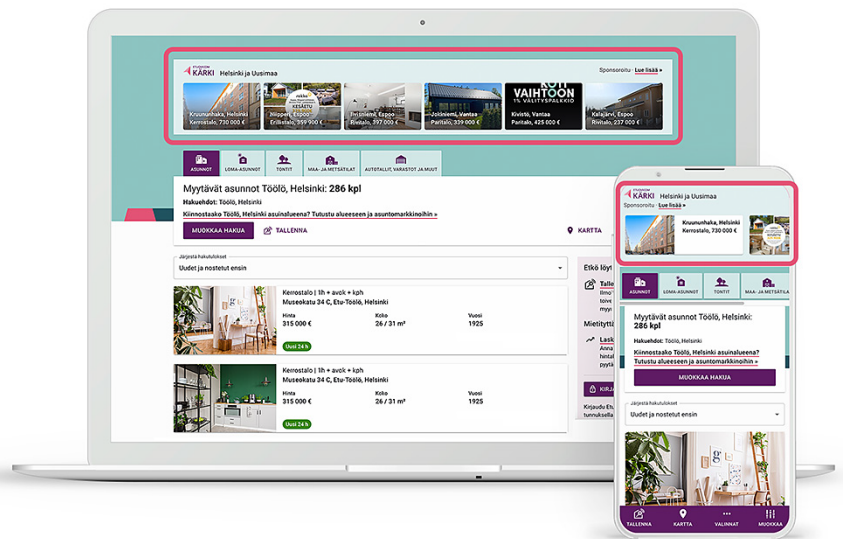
KÄRKI Helsinki ja Uusimaa
Sponsoroitu · Lue lisää »

Kruununhaka, Helsinki
Kerrostalo, 730 000 €

Niippari, Espoo
Erillistalo, 359 900 €

Friisinlenti, Espoo
Rivitalo, 397 000 €

Jokiniemi, Vantaa
Paritalo, 339 000 €

KOTI VAIHTOON 1% VÄLITYSPALKKIO
Kivistö, Vantaa
Paritalo, 425 000 €

Kalajärvi, Espoo
Rivitalo, 237 000 €

ASUNNOT
LOMA-ASUNNOT
TONTIT
MAA- JA METSÄTILAT
AUTOTALLIT, VARASTOT JA MUUT

Myytävät asunnot Töölö, Helsinki: 286 kpl
Hakuehdot: Töölö, Helsinki
Kiinnostaako Töölö, Helsinki asuinalueena? Tutustu alueeseen ja asuntomarkkinoihin »
MUOKKAA HAKUA
TALLENNA
KARTTA

Järjestä hakutulokset
Uudet ja nostetut ensin

Kerrostalo | 1h + avok + kph
Museokatu 34 C, Etu-Töölö, Helsinki
Hinta
315 000 €
Koko
26 / 31 m²
Vuosi
1925
Uusi 24 h

Kerrostalo | 1h + avok + kph
Museokatu 34 C, Etu-Töölö, Helsinki
Hinta
315 000 €
Koko
26 / 31 m²
Vuosi
1925
Uusi 24 h

Etkö löyt
Talle
tove
myy
Mietitytt
Lask
Anna
pyyt
KIRJ
Kirjaudu Et
tunnuksella

KÄRKI Helsinki ja Uusimaa
Sponsoroitu · Lue lisää »
Kruununhaka, Helsinki
Kerrostalo, 730 000 €

ASUNNOT
LOMA-ASUNNOT
TONTIT
MAA- JA METSÄTILA

Myytävät asunnot Töölö, Helsinki: 286 kpl
Hakuehdot: Töölö, Helsinki
Kiinnostaako Töölö, Helsinki asuinalueena? Tutustu alueeseen ja asuntomarkkinoihin »
MUOKKAA HAKUA
Järjestä hakutulokset
Uudet ja nostetut ensin

TALLENNA
KARTTA
VALINNAT
MUOKKAA